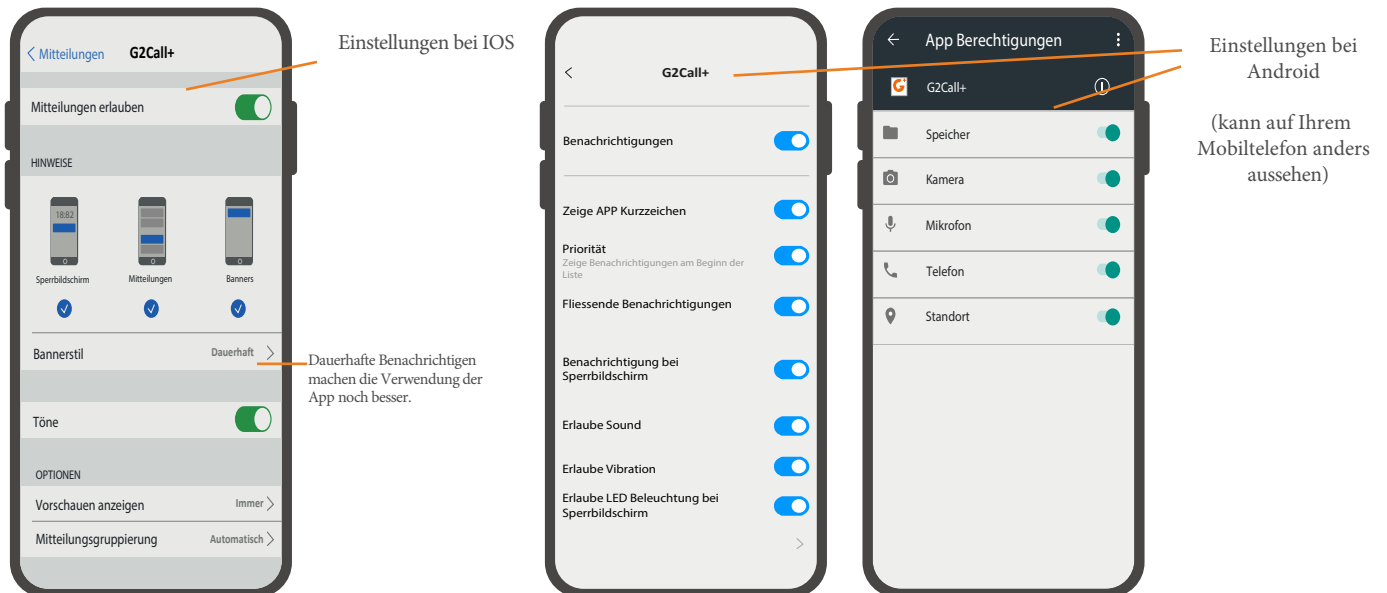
< Mitteilungen G2Call+

Einstellungen bei IOS

Mitteilungen erlauben

HINWEISE

18:82

Sperrbildschirm

Mitteilungen

Banners

Bannerstil Dauerhaft >

Dauerhafte Benachrichtigen machen die Verwendung der App noch besser.

Töne

OPTIONEN

Vorschauen anzeigen Immer >

Mitteilungsgruppierung Automatisch >

< G2Call+

Benachrichtigungen

Zeige APP Kurzzeichen

Priorität
Zeige Benachrichtigungen am Beginn der Liste

Fliessende Benachrichtigungen

Benachrichtigung bei Sperrbildschirm

Erlaube Sound

Erlaube Vibration

Erlaube LED Beleuchtung bei Sperrbildschirm

>

← App Berechtigungen

G2Call+

Speicher

Kamera

Mikrofon

Telefon

Standort

Einstellungen bei Android

(kann auf Ihrem Mobiltelefon anders aussehen)